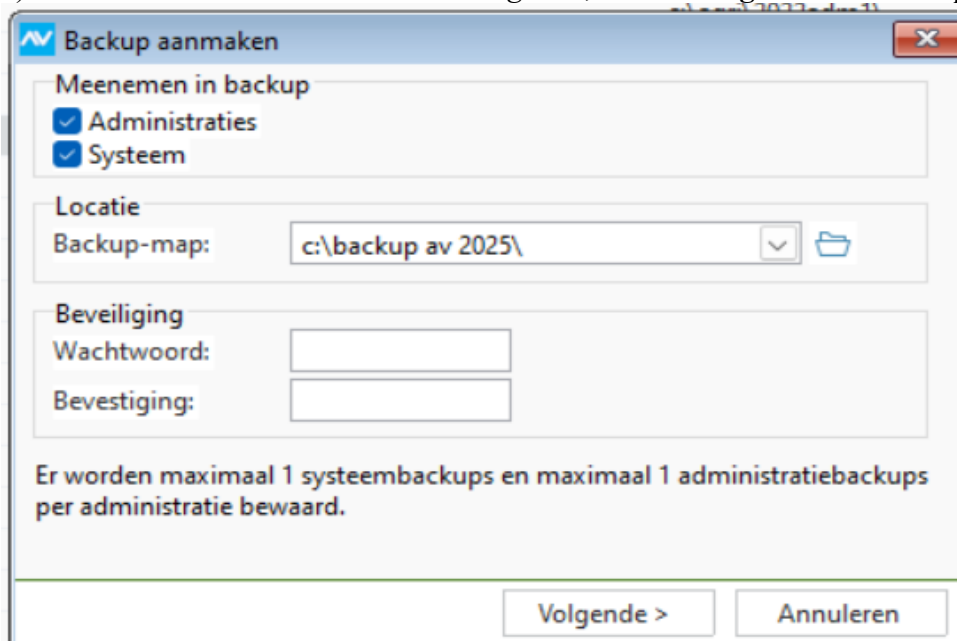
Backup aanmaken

Meenemen in backup
Administraties
Systeem

Locatie
Backup-map: c:\backup av 2025\

Beveiliging
Wachtwoord:
Bevestiging:

Er worden maximaal 1 systeembackups en maximaal 1 administratiebackups per administratie bewaard.

Volgende >
Annuleren